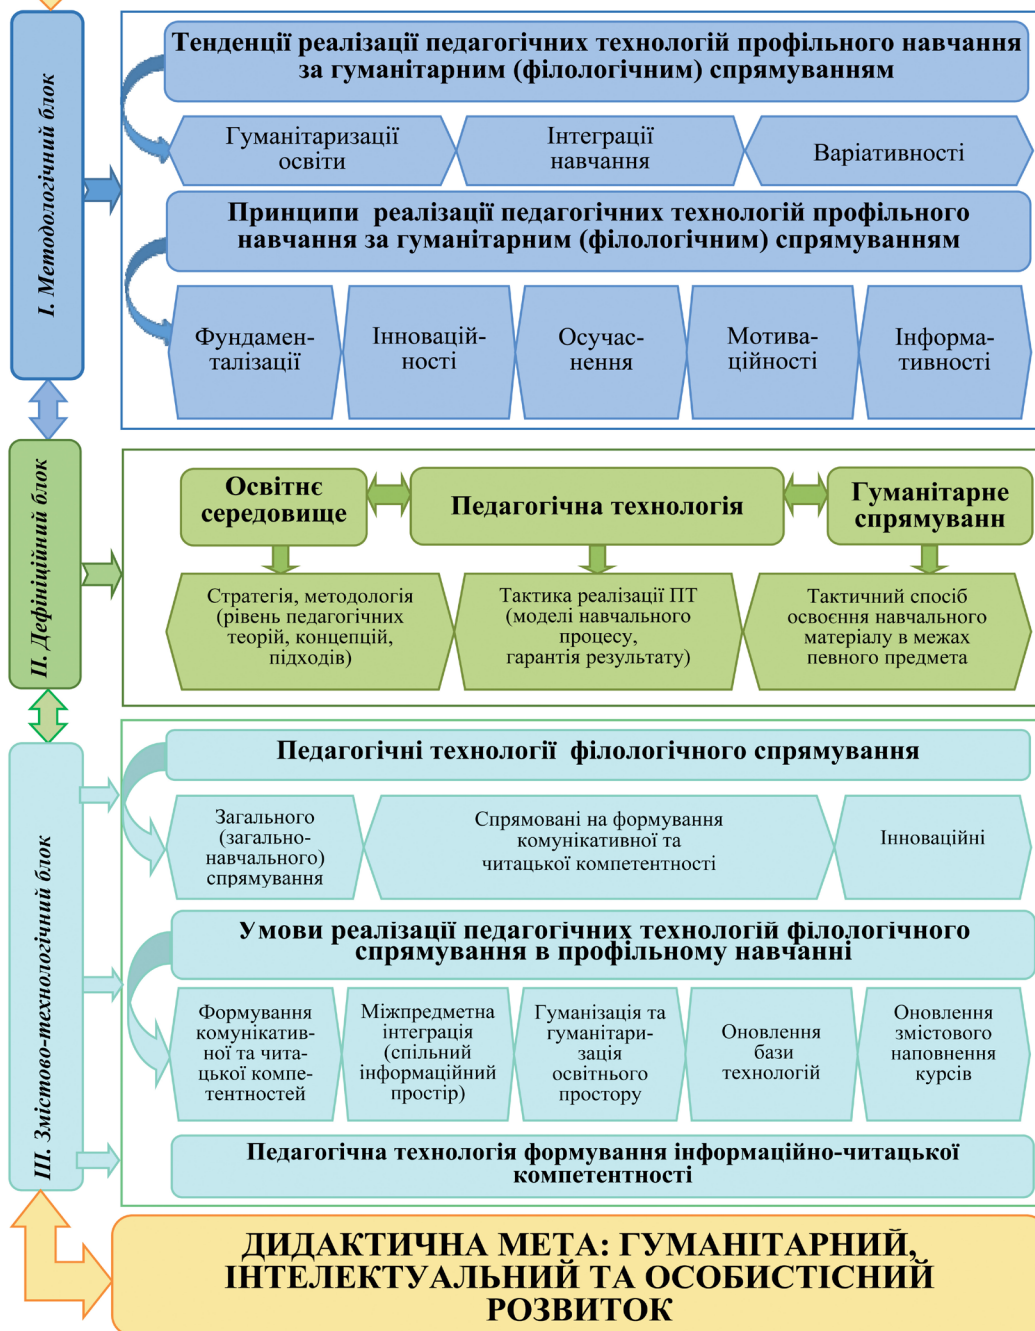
I. Методологічний блок

Тенденції реалізації педагогічних технологій профільного навчання за гуманітарним (філологічним) спрямуванням

Гуманітаризації освіти

Інтеграції навчання

Варіативності

Принципи реалізації педагогічних технологій профільного навчання за гуманітарним (філологічним) спрямуванням

Фундаменталізації

Інноваційності

Осучаснення

Мотиваційності

Інформативності

II. Дефініційний блок

Освітнє середовище

Педагогічна технологія

Гуманітарне спрямуванн

Стратегія, методологія (рівень педагогічних теорій, концепцій, підходів)

Тактика реалізації ПТ (моделі навчального процесу, гарантія результату)

Тактичний спосіб освоєння навчального матеріалу в межах певного предмета

III. Змістово-технологічний блок

Педагогічні технології філологічного спрямування

Загального (загальнонавчального) спрямування

Спрямовані на формування комунікативної та читацької компетентності

Інноваційні

Умови реалізації педагогічних технологій філологічного спрямування в профільному навчанні

Формування комунікативної та читацької компетентностей

Міжпредметна інтеграція (спільний інформаційний простір)

Гуманізація та гуманітаризація освітнього простору

Оновлення бази технологій

Оновлення змістового наповнення курсів

Педагогічна технологія формування інформаційно-читацької компетентності

ДИДАКТИЧНА МЕТА: ГУМАНІТАРНИЙ, ІНТЕЛЕКТУАЛЬНИЙ ТА ОСОБИСТІСНИЙ РОЗВИТОК